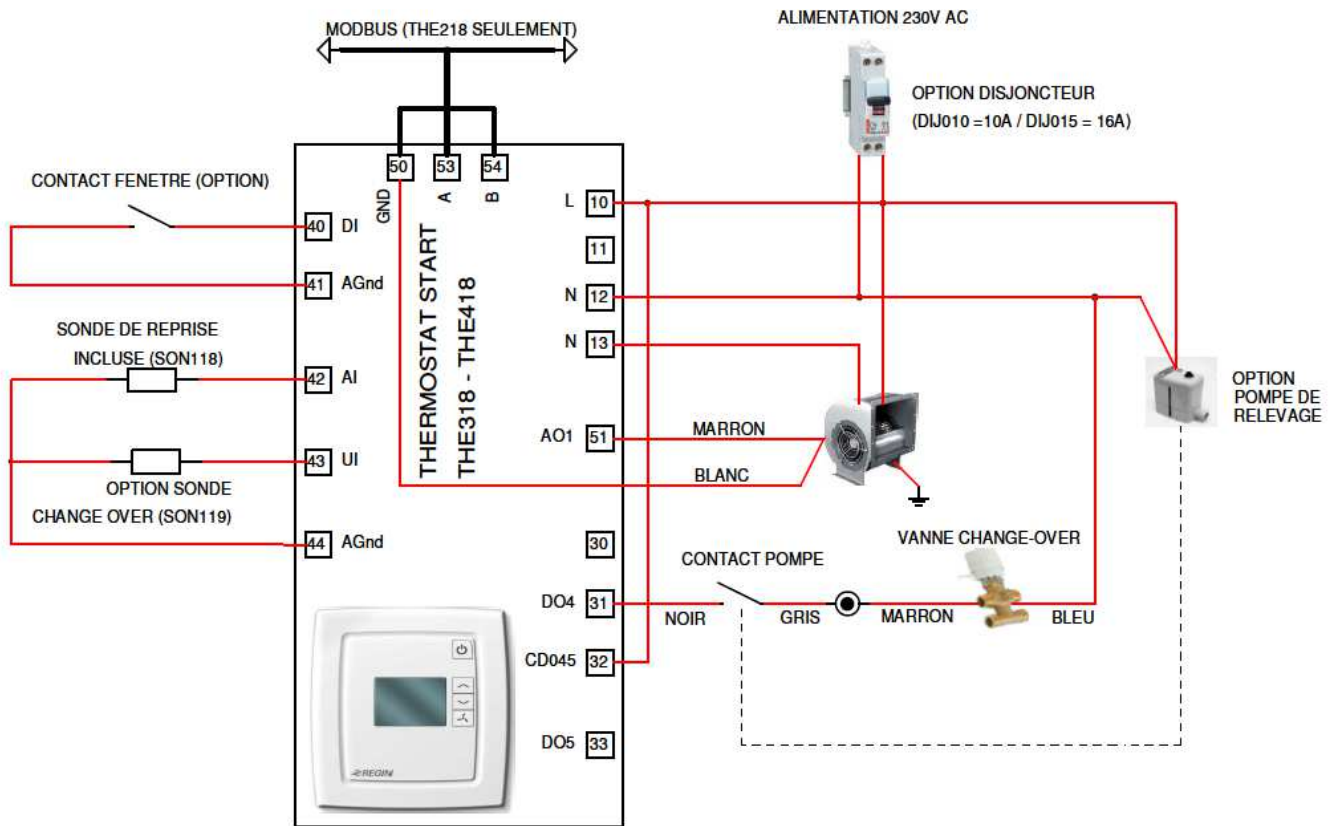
MODBUS (THE218 SEULEMENT)

ALIMENTATION 230V AC

OPTION DISJONCTEUR
(DIJ010 =10A / DIJ015 = 16A)

50 GND
53 A
54 B

CONTACT FENETRE (OPTION)

40 DI
41 AGnd

SONDE DE REPRISE
INCLUSE (SON118)

42 AI
43 UI

OPTION SONDE
CHANGE OVER (SON119)

44 AGnd

THERMOSTAT START
THE318 - THE418

L 10
11
N 12
N 13
AO1 51
30
DO4 31
CD045 32
DO5 33

MARRON
BLANC

OPTION
POMPE DE
RELEVAGE

VANNE CHANGE-OVER

CONTACT POMPE

NOIR
GRIS
MARRON
BLEU

REGIN